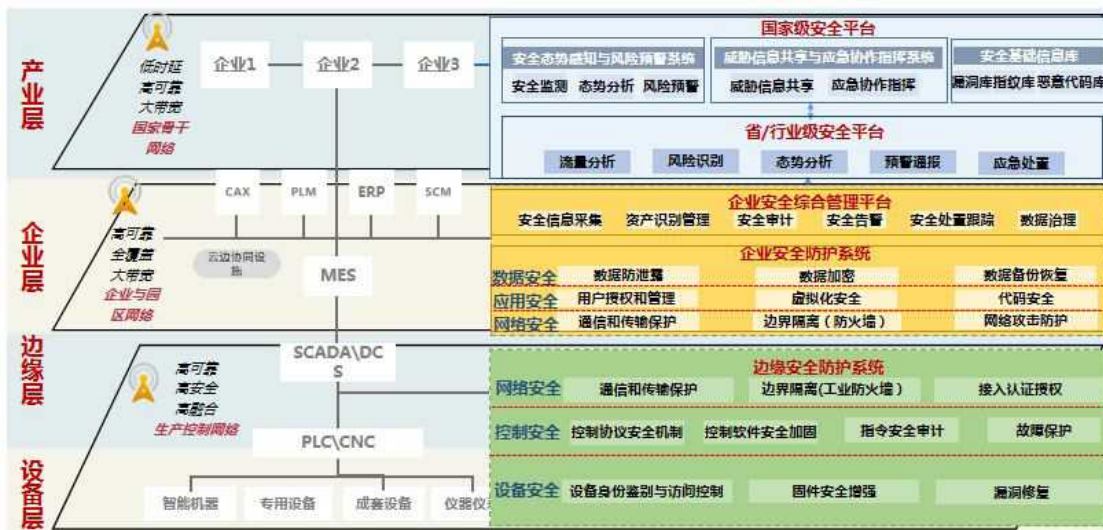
产业层

低时延
高可靠
大带宽
国家骨干网络

企业1 企业2 企业3

国家级安全平台

安全态势感知与风险预警系统
安全监测 态势分析 风险预警

威胁信息共享与应急协作指挥系统
威胁信息共享 应急协作指挥

安全基础信息库
漏洞库指纹库恶意代码库

省/行业级安全平台
流量分析 风险识别 态势分析 预警通报 应急处置

企业层

CAX PLM ERP SCM

高可靠
全覆盖
大带宽
企业与园区网络

云边协同设施

MES

企业安全综合管理平台
安全信息采集 资产识别管理 安全审计 安全告警 安全处置跟踪 数据治理

企业安全防护系统
数据安全 数据防泄露 数据加密 数据备份恢复
应用安全 用户授权和管理 虚拟化安全 代码安全
网络安全 通信和传输保护 边界隔离（防火墙） 网络攻击防护

边缘层

高可靠
高安全
高融合
生产控制网络

SCADA\DCS

PLC\CNC

边缘安全防护系统
网络安全 通信和传输保护 边界隔离(工业防火墙) 接入认证授权
控制安全 控制协议安全机制 控制软件安全加固 指令安全审计 故障保护
设备安全 设备身份鉴别与访问控制 固件安全增强 漏洞修复

设备层

智能机器 专用设备 成套设备 仪器仪